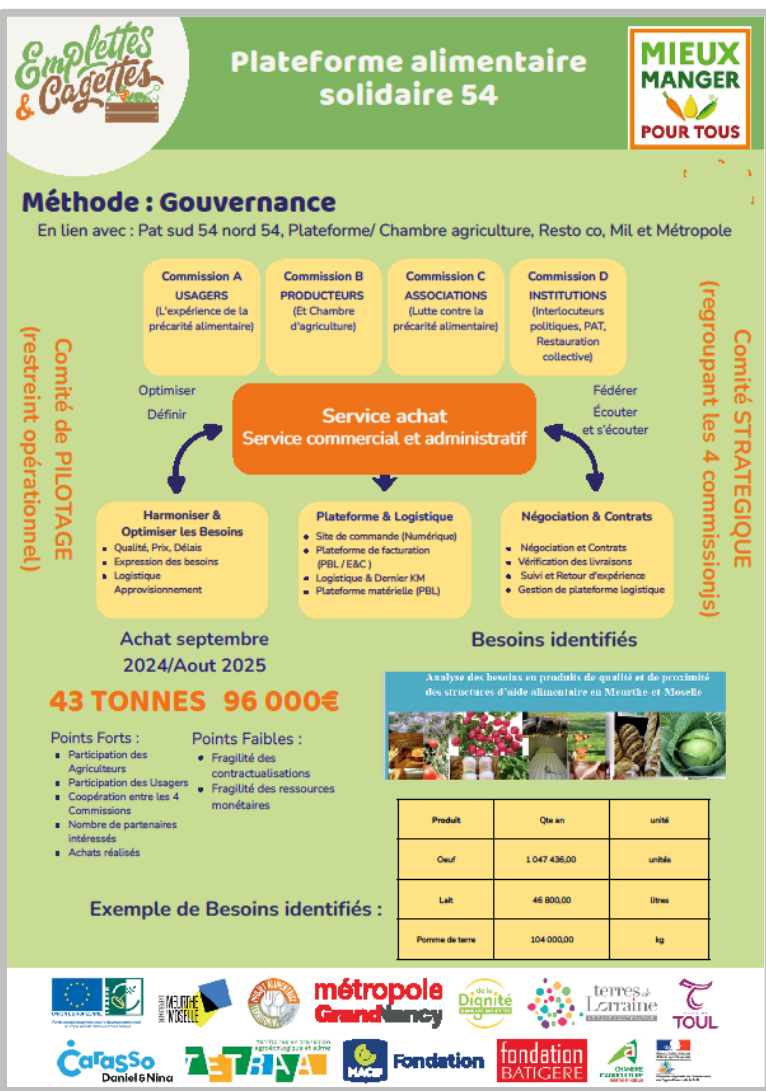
Emplettes & Cagettes

Plateforme alimentaire solidaire 54

MIEUX MANGER POUR TOUS

Méthode : Gouvernance

En lien avec : Pat sud 54 nord 54, Plateforme/ Chambre agriculture, Resto co, Mil et Métropole

Commission A USAGERS (L'expérience de la précarité alimentaire)

Commission B PRODUCTEURS (Et Chambre d'agriculture)

Commission C ASSOCIATIONS (Lutte contre la précarité alimentaire)

Commission D INSTITUTIONS (Interlocuteurs politiques, PAT, Restauration collective)

Comité de PILOTAGE (restreint opérationnel)

Comité STRATEGIQUE (regroupant les 4 commissionsj)

Optimiser

Définir

Service achat
Service commercial et administratif

Fédérer

Écouter et s'écouter

Harmoniser & Optimiser les Besoins
- Qualité, Prix, Délais
- Expression des besoins
- Logistique Approvisionnement

Plateforme & Logistique
- Site de commande (Numérique)
- Plateforme de facturation (PBL / E&C )
- Logistique & Dernier KM
- Plateforme matérielle (PBL)

Négociation & Contrats
- Négociation et Contrats
- Vérification des livraisons
- Suivi et Retour d'expérience
- Gestion de plateforme logistique

Achat septembre 2024/Aout 2025

Besoins identifiés

43 TONNES 96 000€

Analyse des besoins en produits de qualité et de proximité des structures d'aide alimentaire en Meurthe et Moselle

Points Forts :
- Participation des Agriculteurs
- Participation des Usagers
- Coopération entre les 4 Commissions
- Nombre de partenaires intéressés
- Achats réalisés

Points Faibles :
- Fragilité des contractualisations
- Fragilité des ressources monétaires

| Produit | Qte an | unité |
|---|---|---|
| Oeuf | 1 047 436,00 | unités |
| Lait | 46 800,00 | litres |
| Pomme de terre | 104 000,00 | kg |

Exemple de Besoins identifiés :

MEURTHE & MOSELLE

métropole Grand Nancy

Dignité

terres de Lorraine

TOUL

Carasso Daniel & Nina

TETRYA

Fondation

fondation BATIGERE

CHAMBRE D'AGRICULTURE